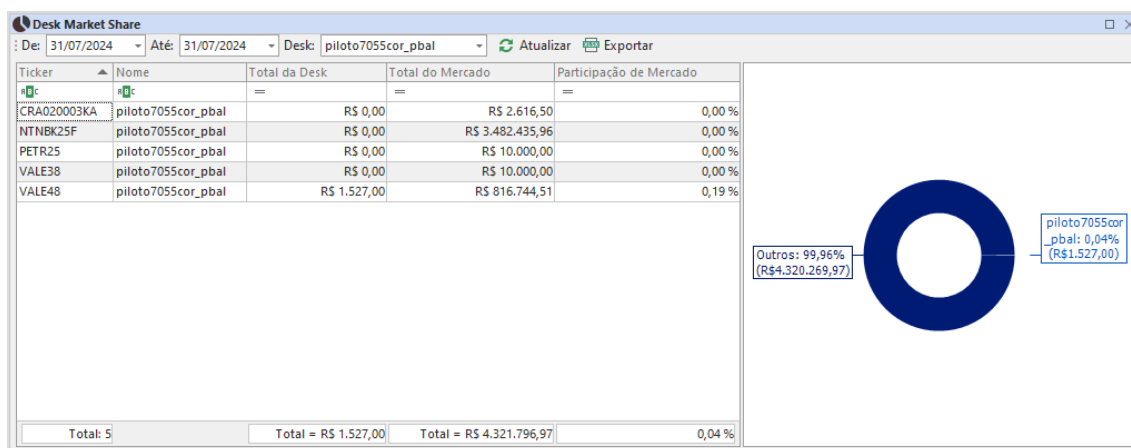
Desk Market Share

De: 31/07/2024 Até: 31/07/2024 Desk: piloto7055cor_pbal Atualizar Exportar

| Ticker | Nome | Total da Desk | Total do Mercado | Participação de Mercado |
|---|---|---|---|---|
| CRA020003KA | piloto7055cor_pbal | R$ 0,00 | R$ 2.616,50 | 0,00 % |
| NTNBK25F | piloto7055cor_pbal | R$ 0,00 | R$ 3.482.435,96 | 0,00 % |
| PETR25 | piloto7055cor_pbal | R$ 0,00 | R$ 10.000,00 | 0,00 % |
| VALE38 | piloto7055cor_pbal | R$ 0,00 | R$ 10.000,00 | 0,00 % |
| VALE48 | piloto7055cor_pbal | R$ 1.527,00 | R$ 816.744,51 | 0,19 % |
| Total: 5 | | Total = R$ 1.527,00 | Total = R$ 4.321.796,97 | 0,04 % |

Outros: 99,96% (R$4.320.269,97)

piloto7055cor_pbal: 0,04% (R$1.527,00)